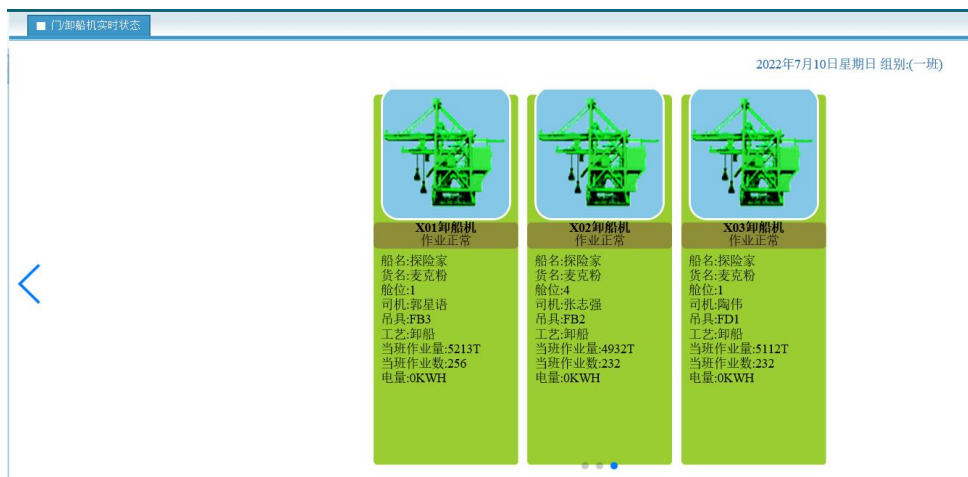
门/卸船机实时状态

2022年7月10日星期日 组别:(一班)

X01卸船机
作业正常
船名:探险家
货名:麦克粉
舱位:1
司机:郭星语
吊具:FB3
工艺:卸船
当班作业量:5213T
当班作业数:256
电量:0KWH

X02卸船机
作业正常
船名:探险家
货名:麦克粉
舱位:4
司机:张志强
吊具:FB2
工艺:卸船
当班作业量:4932T
当班作业数:232
电量:0KWH

X03卸船机
作业正常
船名:探险家
货名:麦克粉
舱位:1
司机:陶伟
吊具:FD1
工艺:卸船
当班作业量:5112T
当班作业数:232
电量:0KWH